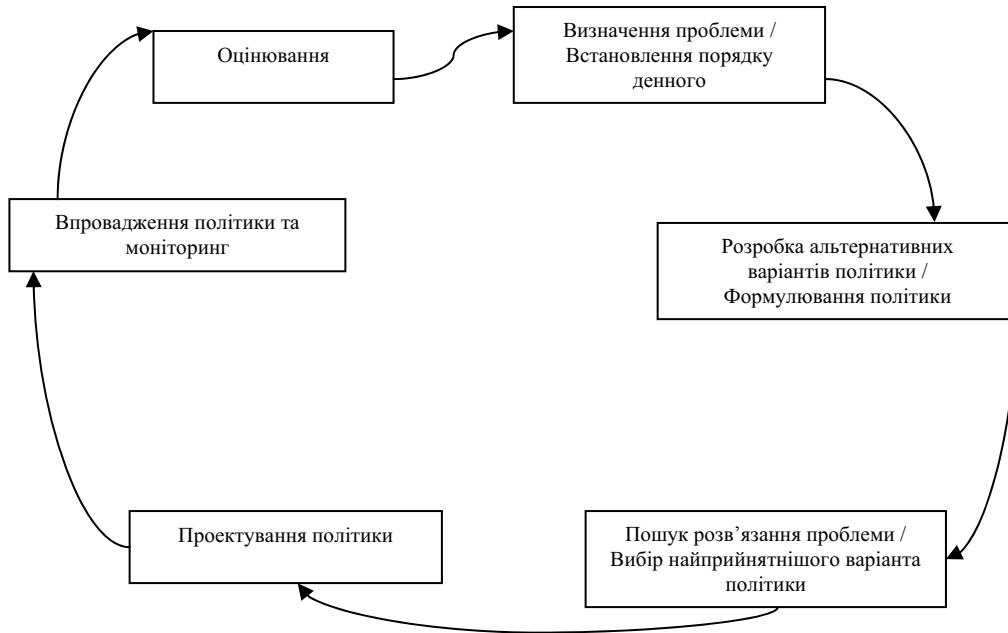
Оцінювання

Визначення проблеми / Встановлення порядку денного

Розробка альтернативних варіантів політики / Формулювання політики

Пошук розв’язання проблеми / Вибір найприйнятнішого варіанта політики

Проектування політики

Впровадження політики та моніторинг